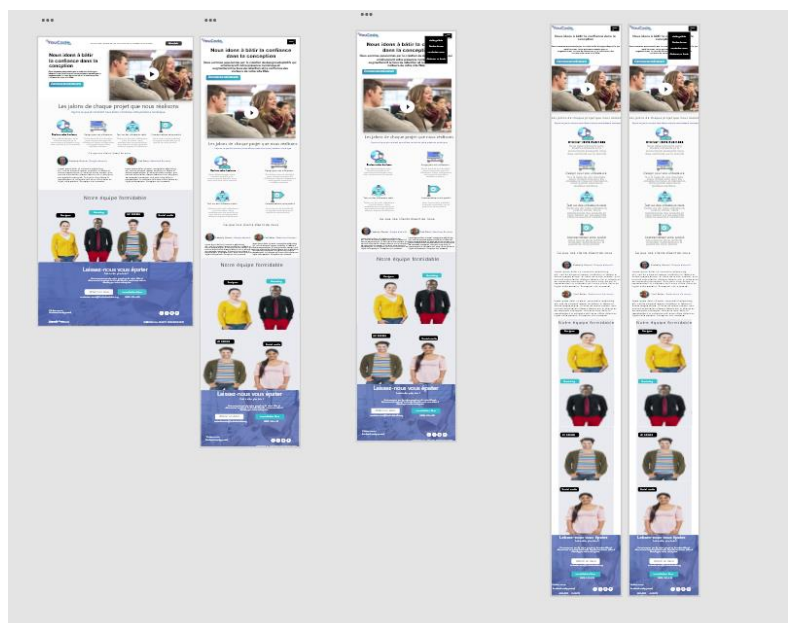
Nous aimons à bâtir la confiance dans la conception

Les jalons de chaque projet que nous réalisons

Notre équipe formidable

Laissez-nous vous épater

Nous aimons à bâtir la confiance dans la conception

Les jalons de chaque projet que nous réalisons

Notre équipe formidable

Laissez-nous vous épater

Nous aimons à bâtir la confiance dans la conception

Les jalons de chaque projet que nous réalisons

Notre équipe formidable

Laissez-nous vous épater

Nous aimons à bâtir la confiance dans la conception

Notre équipe formidable

Laissez-nous vous épater

Nous aimons à bâtir la confiance dans la conception

Notre équipe formidable

Laissez-nous vous épater